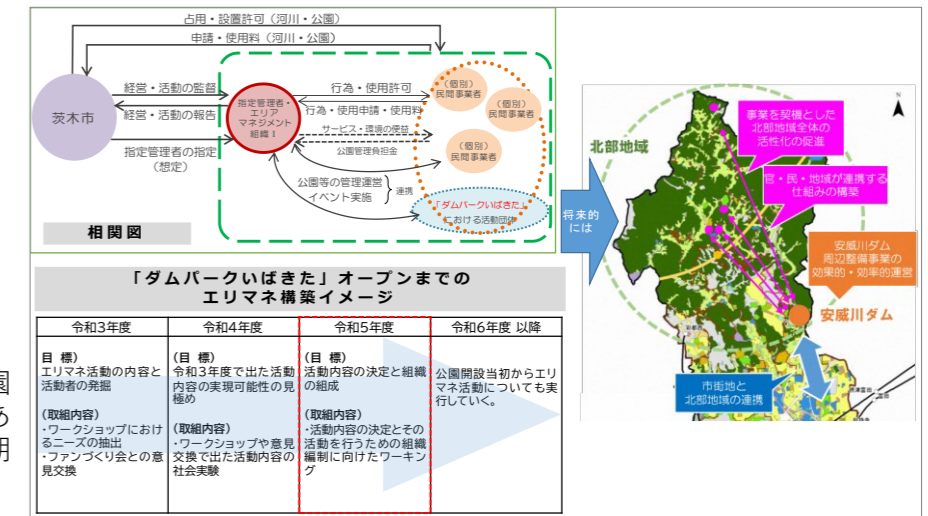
占用・設置許可（河川・公園）

申請・使用料（河川・公園）

茨木市

経営・活動の監督

経営・活動の報告

指定管理者の指定（想定）

指定管理者・エリアマネジメント組織１

行為・使用許可

行為・使用申請・使用料

サービス・環境の提供

公園管理負担金

公園等の管理運営 イベント実施

連携

（個別）民間事業者

（個別）民間事業者

（個別）民間事業者

「ダムパークいばきた」における活動団体

相関図

「ダムパークいばきた」オープンまでの エリマネ構築イメージ

| 令和3年度 | 令和4年度 | 令和5年度 | 令和6年度 以降 |
|---|---|---|---|
| (目 標) エリマネ活動の内容と活動者の発掘 (取組内容) ・ワークショップにおけるニーズの抽出 ・ファンづくり会との意見交換 | (目 標) 令和3年度で出た活動内容の実現可能性の見極め (取組内容) ・ワークショップや意見交換で出た活動内容の社会実験 | (目 標) 活動内容の決定と組織の組成 (取組内容) ・活動内容の決定とその活動を行うための組織編制に向けたワーキング | 公園開設当初からエリマネ活動についても実行していく。 |

将来的には

北部地域

事業を契機とした北部地域全体の活性化の促進

官・民・地域が連携する仕組みの構築

安威川ダム周辺整備事業の効果的・効率的運営

安威川ダム

市街地と北部地域の連携

N

園
あ
明